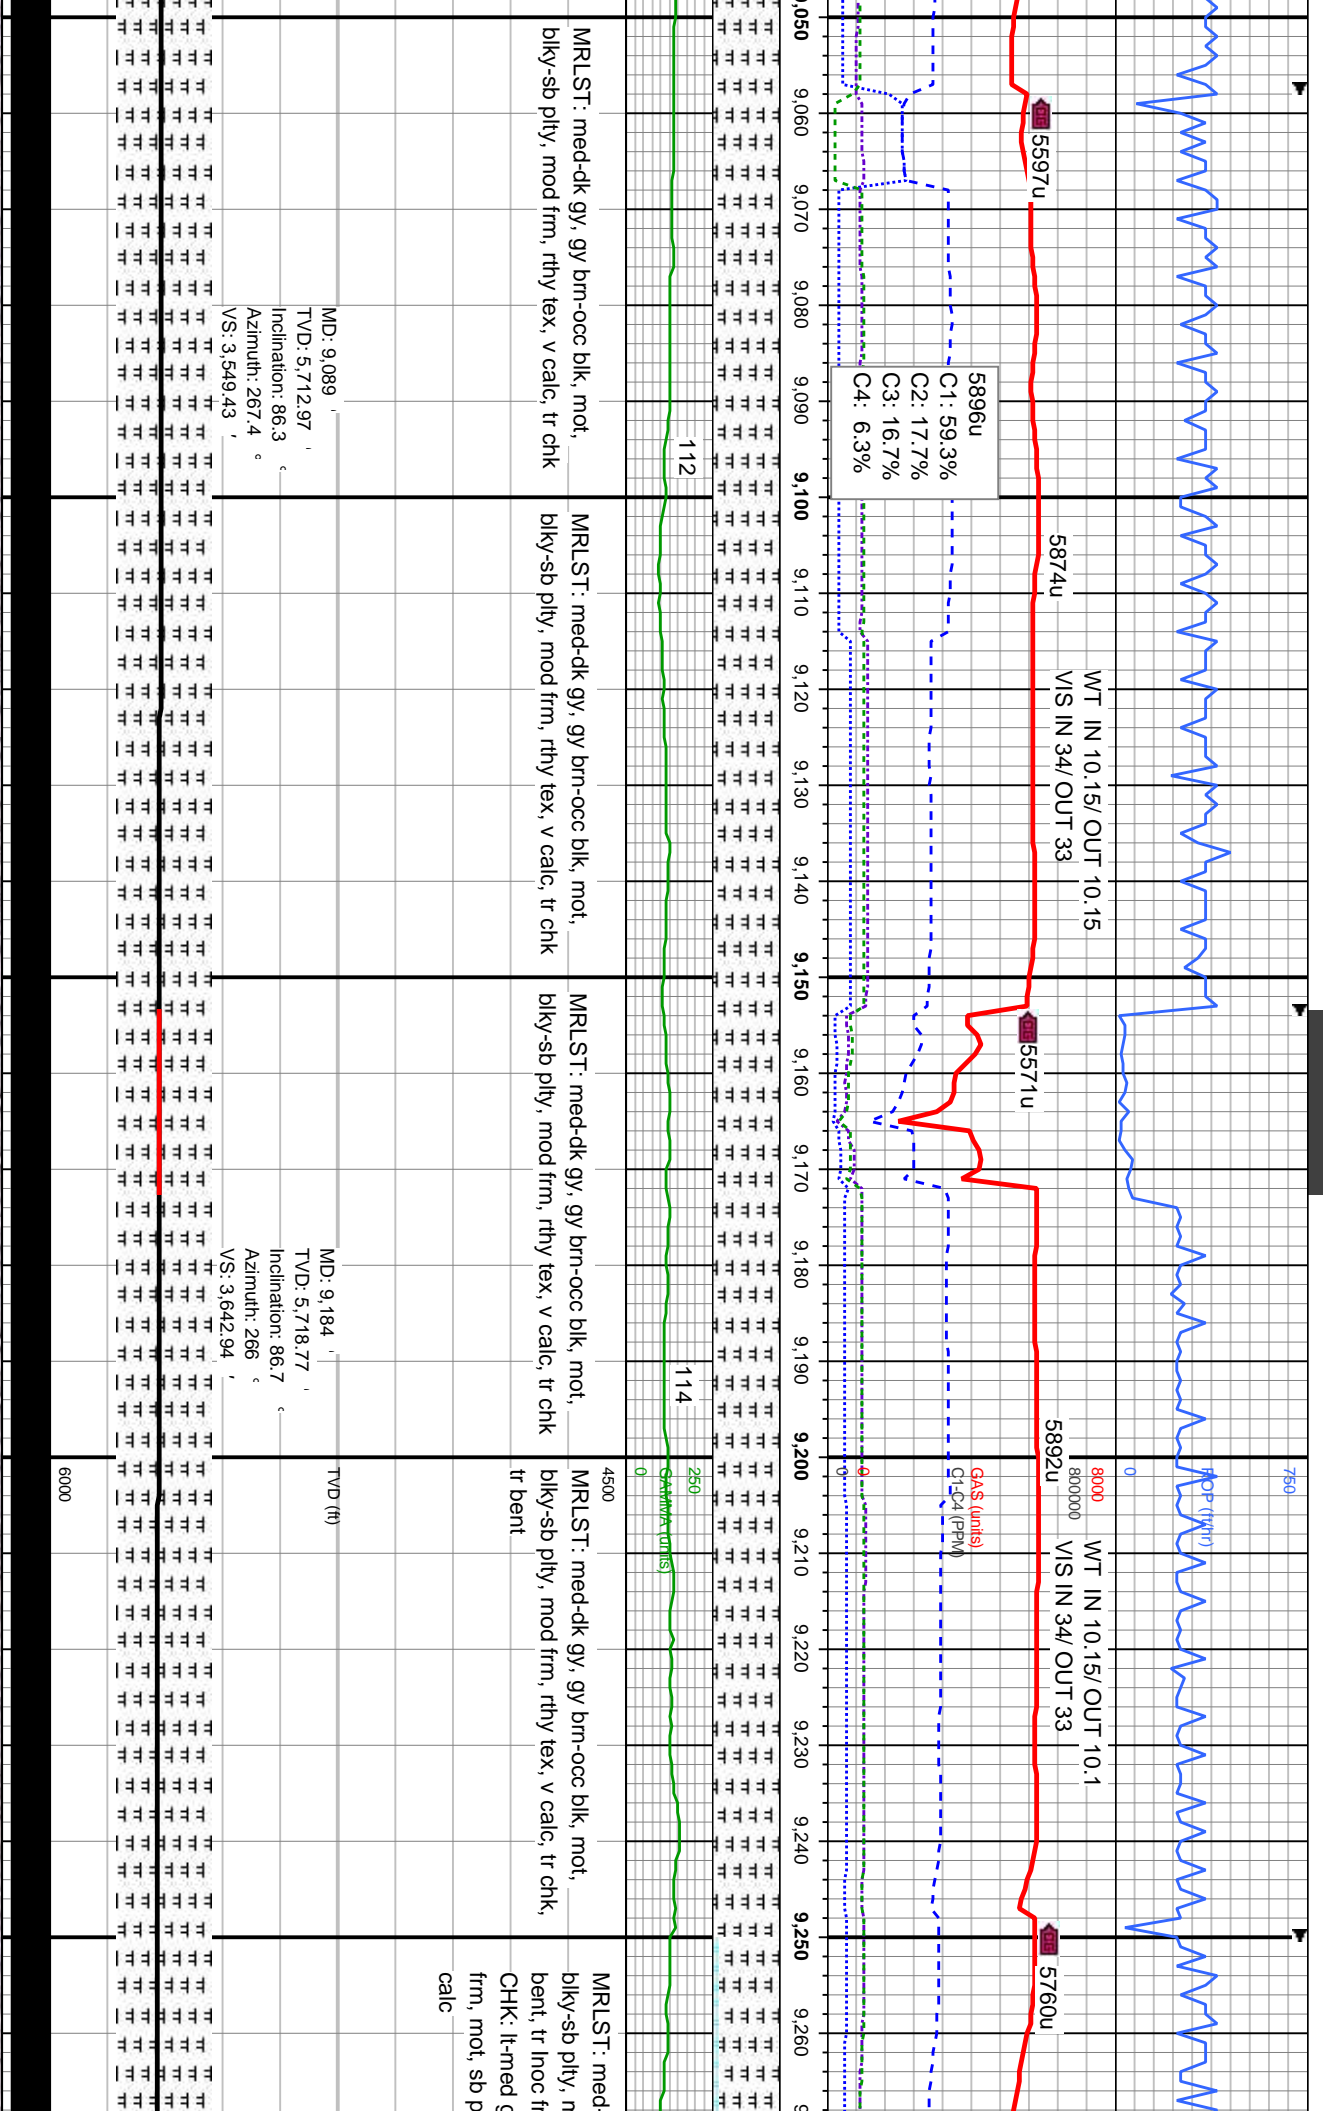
9,050
9,060
9,070
9,080
9,090
9,100
9,110
9,120
9,130
9,140
9,150
9,160
9,170
9,180
9,190
9,200
9,210
9,220
9,230
9,240
9,250
9,260

MRLST: med-dk gy, gy brn-occ blk, mot, blky-sb plty, mod frm, rthy tex, v calc, tr chk

MD: 9,089 '
TVD: 5,712.97 '
Inclination: 86.3 °
Azimuth: 267.4 °
VS: 3,549.43 '

112

5597u

5896u
C1: 59.3%
C2: 17.7%
C3: 16.7%
C4: 6.3%

MRLST: med-dk gy, gy brn-occ blk, mot, blky-sb plty, mod frm, rthy tex, v calc, tr chk

5874u

WT IN 10.15/ OUT 10.15
VIS IN 34/ OUT 33

MRLST: med-dk gy, gy brn-occ blk, mot, blky-sb plty, mod frm, rthy tex, v calc, tr chk

5571u

MD: 9,184 '
TVD: 5,718.77 '
Inclination: 86.7 °
Azimuth: 266 °
VS: 3,642.94 '

114

5892u

6000
TVD (ft)
4500
0
250
GAMMA (units)
0
0
C1-C4 (PPM)
GAS (units)
800000
8000
0
ROP (ft/hr)
750

MRLST: med-dk gy, gy brn-occ blk, mot, blky-sb plty, mod frm, rthy tex, v calc, tr chk, tr bent

WT IN 10.15/ OUT 10.1
VIS IN 34/ OUT 33

5760u

MRLST: med-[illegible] blky-sb plty, m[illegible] bent, tr lnoc f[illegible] CHK: lt-med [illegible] frm, mot, sb p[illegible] calc